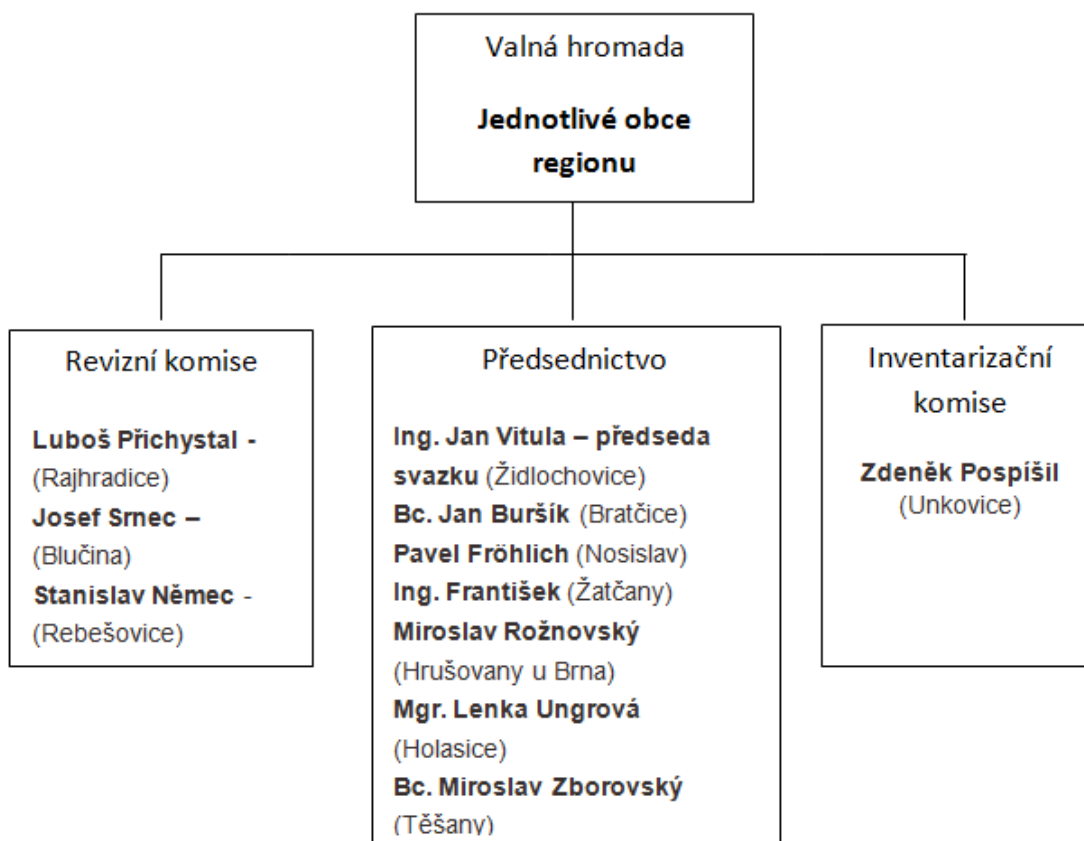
Valná hromada

**Jednotlivé obce regionu**

Revizní komise

**Luboš Přichystal** - (Rajhradice)
**Josef Srnec** – (Blučina)
**Stanislav Němec** - (Rebešovice)

Předsednictvo

**Ing. Jan Vitula – předseda svazku** (Židlochovice)
**Bc. Jan Buršík** (Bratčice)
**Pavel Fröhlich** (Nosislav)
**Ing. František** (Žatčany)
**Miroslav Rožnovský** (Hrušovany u Brna)
**Mgr. Lenka Ungrová** (Holasice)
**Bc. Miroslav Zborovský** (Těšany)

Inventarizační komise

**Zdeněk Pospíšil** (Unkovice)